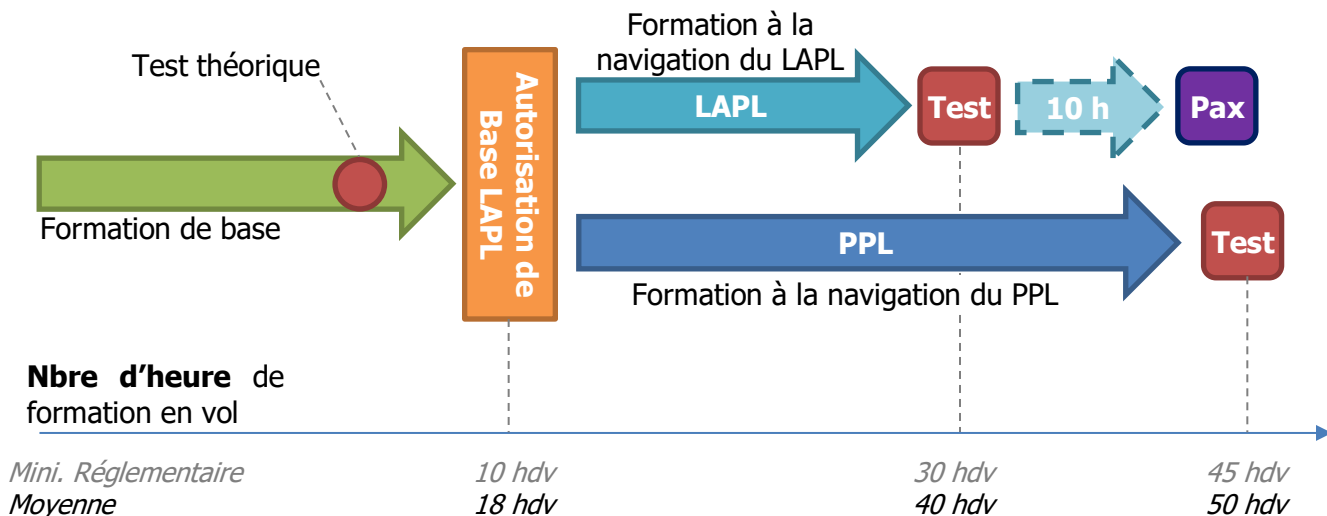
Test théorique

Formation de base

Autorisation de Base LAPL

Formation à la navigation du LAPL

LAPL

Test

10 h

Pax

PPL

Test

Formation à la navigation du PPL

**Nbre d'heure** de formation en vol

| Mini. Réglementaire | 10 hdv | 30 hdv | 45 hdv |
|---|---|---|---|
| Moyenne | 18 hdv | 40 hdv | 50 hdv |